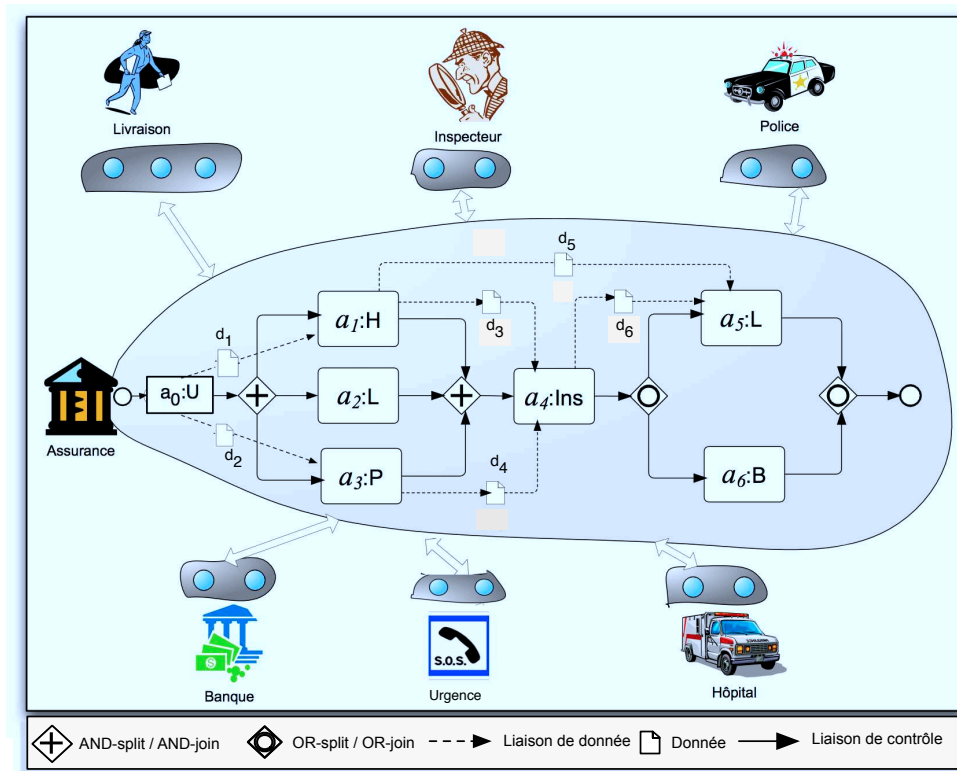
Livraison

Inspecteur

Police

$d_5$

$d_1$

$a_1$:H

$d_3$

$d_6$

$a_5$:L

Assurance

$a_0$:U

$a_2$:L

$a_4$:Ins

$d_2$

$d_4$

$a_3$:P

$a_6$:B

S.O.S.

Banque

Urgence

Hôpital

AND-split / AND-join

OR-split / OR-join

Liaison de donnée

Donnée

Liaison de contrôle